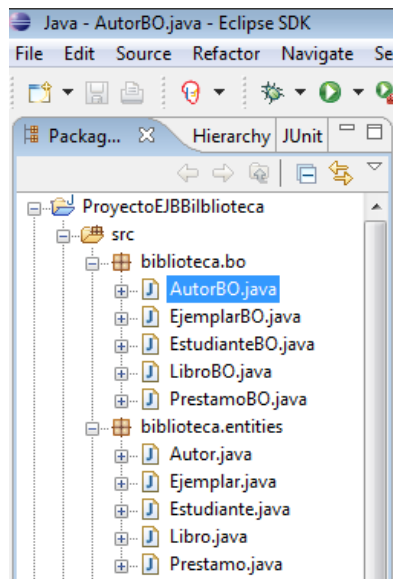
Java - AutorBO.java - Eclipse SDK

File Edit Source Refactor Navigate Se

Packag... Hierarchy JUnit

ProyectoEJBBilblioteca
src
biblioteca.bo
AutorBO.java
EjemplarBO.java
EstudianteBO.java
LibroBO.java
PrestamoBO.java
biblioteca.entities
Autor.java
Ejemplar.java
Estudiante.java
Libro.java
Prestamo.java